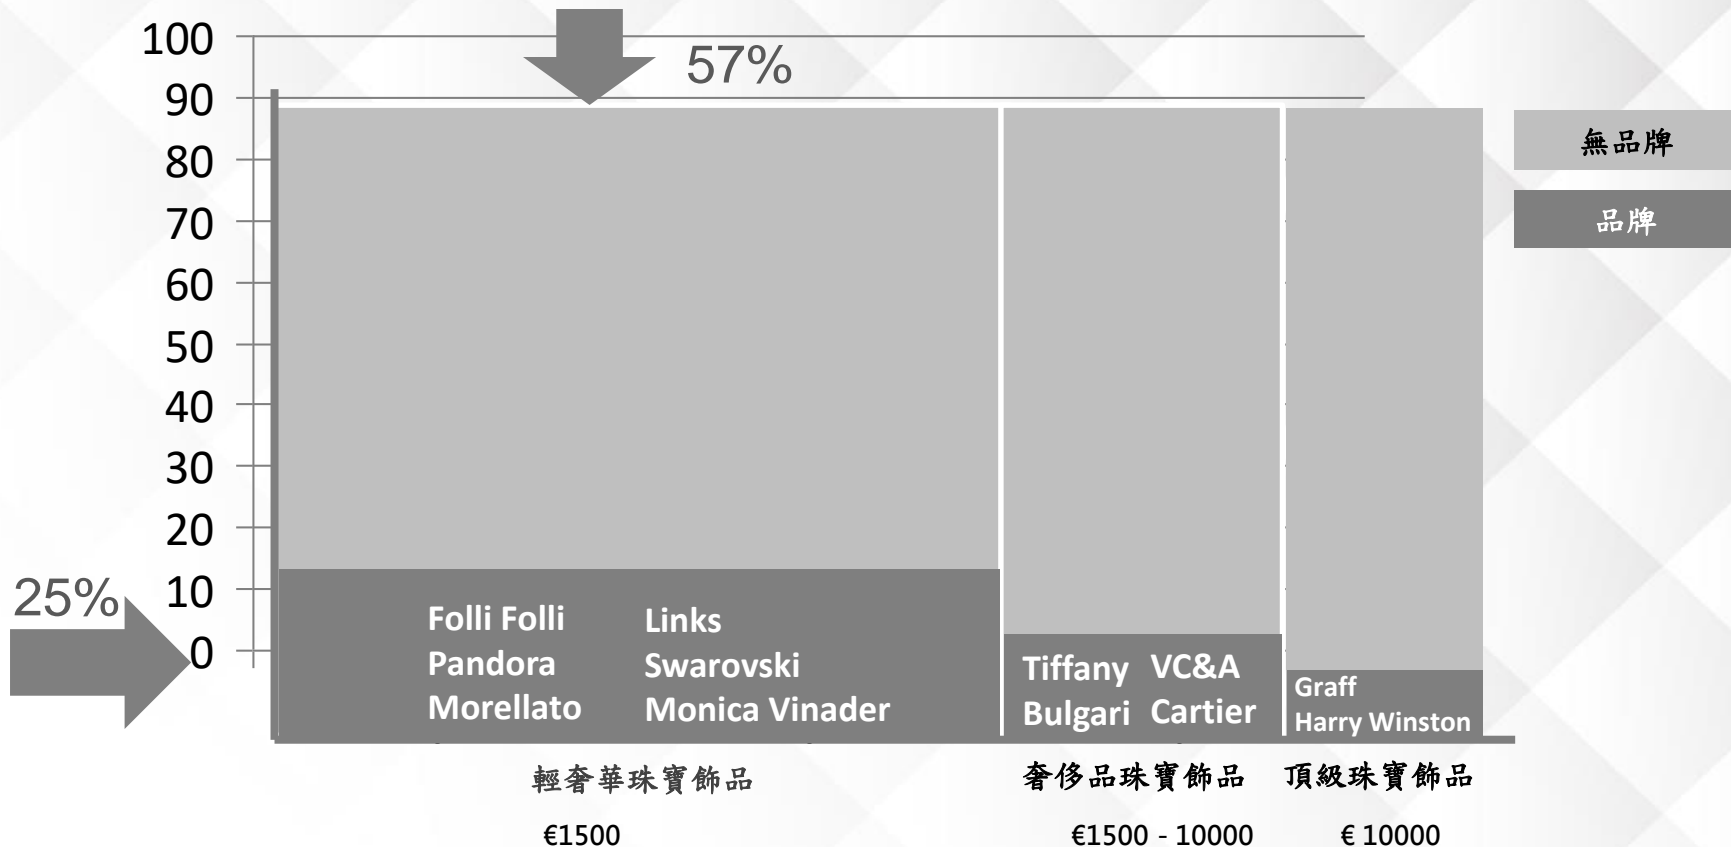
100
90
80
70
60
50
40
30
20
10
0

57%

25%

無品牌

品牌

Folli Folli
Pandora
Morellato

Links
Swarovski
Monica Vinader

Tiffany VC&A
Bulgari Cartier

Graff
Harry Winston

輕奢華珠寶飾品

奢侈品珠寶飾品

頂級珠寶飾品

€1500

€1500 - 10000

€ 10000